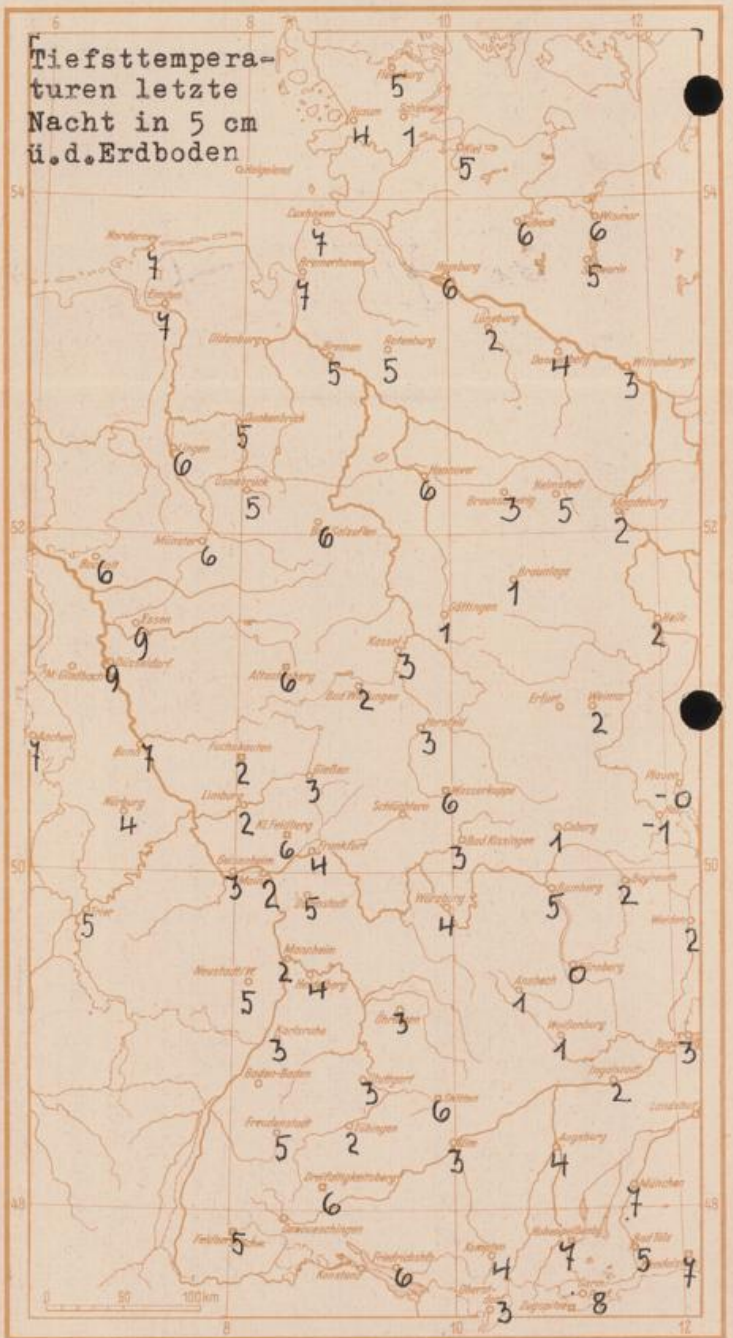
Tiefsttemperaturen letzte Nacht in 5 cm ü.d.Erdboden

6 8 10 12

54 52 50 48

Flensburg 5
Husum 4 1
Schleswig
Kiel 5
Helgoland
Cuxhaven 7
Norderney 7
Lübeck 6
Wismar 6
Schwerin 5
Emden 7
Bremerhaven 7
Hamburg 6
Oldenburg
Bremen 5
Rotenburg 5
Lüneburg 2
Dannenberg 4
Wittenberge 3
Lingen 6
Quakenbrück 5
Osnabrück 5
Hannover 6
Braunschweig 3
Helmstedt 5
Magdeburg 2
Münster 6
Bocholt 6
Bad Salzuflen 6
Braunlage 1
Göttingen 1
Halle 2
Essen 9
Düsseldorf
M.Gladbach 9
Kassel 3
Altastenberg 6
Bad Hersfeld 2
Erfurt
Weimar 2
Aachen 7
Bonn 7
Hersfeld 3
Fuchskauten 2
Gießen 3
Wasserkuppe 6
Plauen -0
Nürburg 4
Limburg 2
Kl.Feldberg 6
Frankfurt 4
Schlüchtern
Bad Kissingen 3
Coburg 1
Hof -1
Geisenheim 5
2
Darmstadt 5
Würzburg 4
Bamberg 5
Bayreuth 2
Trier 5
Weiden 2
Mannheim 2
Heidelberg 4
Neustadt 5
Öhringen 3
Ansbach 1
Nürnberg 0
Karlsruhe 3
Weißenburg 1
Regensburg 3
Baden-Baden
Stuttgart 3
Ingolstadt 2
Landshut
Freudenstadt 5
Tübingen 2
Stötten 6
Ulm 3
Augsburg 4
München 7
Dreifaltigkeitsberg 6
Donaueschingen
Freiburg 5
Friedrichshafen
Konstanz 6
Kempten 4
Hohenpeißenberg 7
Bad Tölz 5
7
Oberstdorf 3
Zugspitze 8

0 50 100km